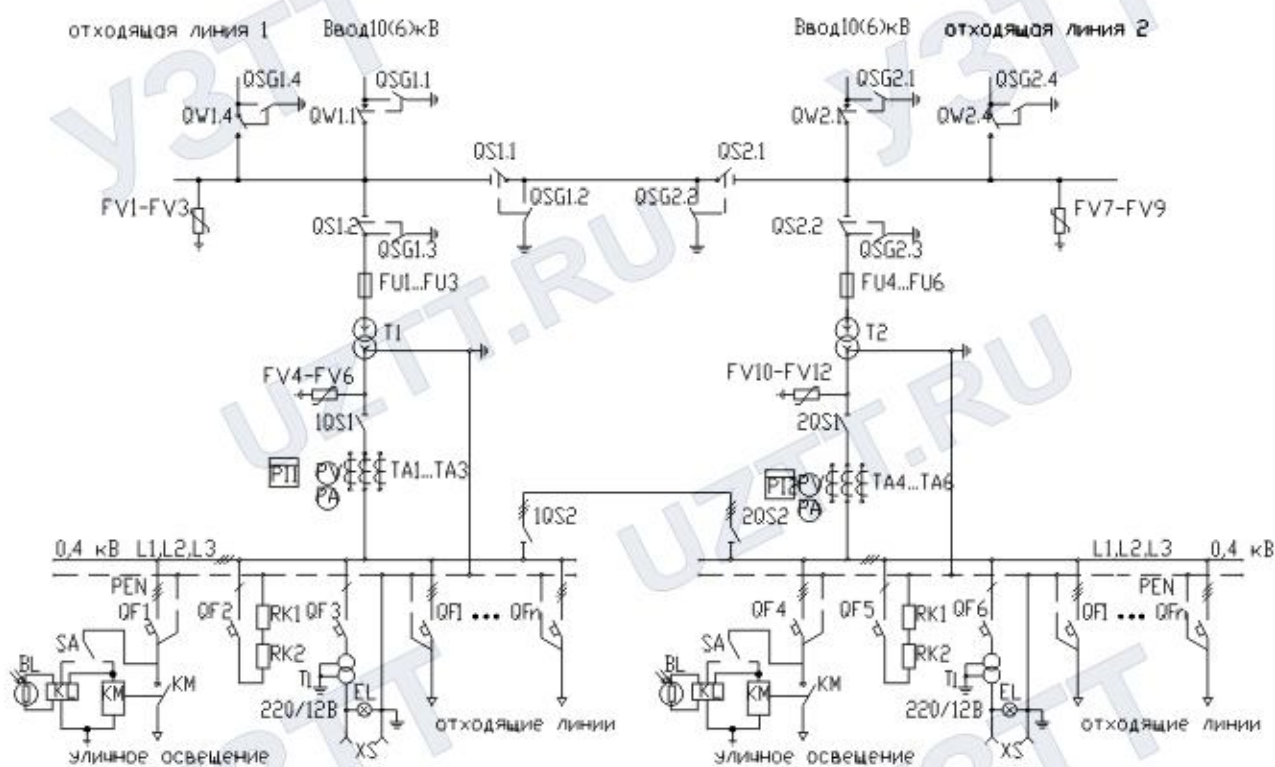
отходящая линия 1
Ввод10(6)кВ
Ввод10(6)кВ
отходящая линия 2

QSG1.4
QW1.4
QSG1.1
QW1.1
QSG2.1
QW2.1
QSG2.4
QW2.4
QS1.1
QS2.1
QSG1.2
QSG2.2
FV1-FV3
FV7-FV9
QS1.2
QSG1.3
QS2.2
QSG2.3
FU1...FU3
FU4...FU6
T1
T2
FV4-FV6
FV10-FV12
1QS1
2QS1
PI1
PV
PA
TA1...TA3
PI2
PV
PA
TA4...TA6
1QS2
2QS2

0,4 кВ L1,L2,L3
L1,L2,L3 0,4 кВ
PEN
PEN
QF1
QF2
RK1
QF3
RK2
QF1 ••• QFn
QF4
QF5
RK1
QF6
RK2
QF1 ••• QFn
SA
BL
KL
KM
KM
T1
220/12В
EL
XS
SA
BL
KL
KM
KM
T1
220/12В
EL
XS
отходящие линии
отходящие линии
уличное освещение
уличное освещение

УЗТТ
UZTT.RU
УЗТТ
UZTT.RU
UZTT.RU
УЗТТ
УЗТТ